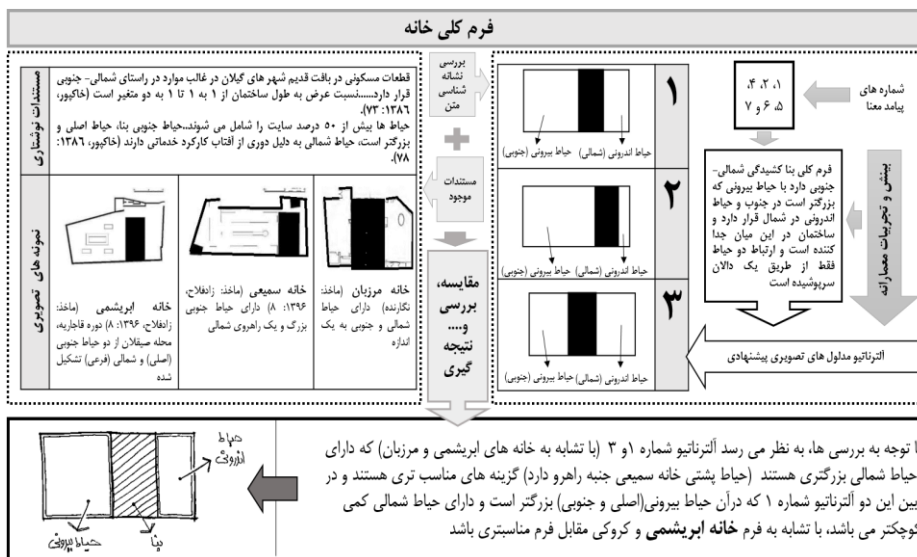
فرم کلی خانه

شماره های پیمان معنا
۱، ۲، ۴، ۵، ۶ و ۷

بینش و تجربیات معمارانه

فرم کلی بنا کشیدگی شمالی- جنوبی دارد با حیاط بیرونی که بزرگتر است در جنوب و حیاط اندرونی در شمال قرار دارد و ساختمان در این میان جدا کننده است و ارتباط دو حیاط فقط از طریق یک دالان سرپوشیده است

۱
حیاط اندرونی (شمالی) حیاط بیرونی (جنوبی)

۲
حیاط اندرونی (شمالی) حیاط بیرونی (جنوبی)

۳
حیاط اندرونی (شمالی) حیاط بیرونی (جنوبی)

آلترناتیو مدلول های تصویری پیشنهادی

بررسی نشانه شناسی متن

مستندات موجود

مقایسه، بررسی و.... نتیجه گیری

مستندات نوشتاری

قطعات مسکونی در بافت قدیم شهر های گیلان در غالب موارد در راستای شمالی- جنوبی قرار دارد....نسبت عرض به طول ساختمان از ۱ به ۱ تا ۱ به دو متغیر است (خاکپور، ۱۳۸۶: ۷۳)
حیاط ها بیش از ۵۰ درصد سایت را شامل می شوند..حیاط جنوبی بنا، حیاط اصلی و بزرگتر است، حیاط شمالی به دلیل دوری از آفتاب کارکرد خدماتی دارند (خاکپور، ۱۳۸۶: ۷۸)

نمونه های تصویری

خانه مرزبان (ماخذ: نگارنده) دارای حیاط شمالی و جنوبی به یک اندازه

خانه سمیعی (ماخذ: زادفلاح، ۱۳۹۶: ۸) دارای حیاط جنوبی بزرگ و یک راهروی شمالی

خانه ابریشمی (ماخذ: زادفلاح، ۱۳۹۶: ۸) دوره قاجاریه، محله صیقلان از دو حیاط جنوبی (اصلی) و شمالی (فرعی) تشکیل شده

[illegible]ا توجه به بررسی ها، به نظر می رسد آلترناتیو شماره ۱و ۳ (با تشابه به خانه های ابریشمی و مرزبان) که دارای حیاط شمالی بزرگتری هستند (حیاط پشتی خانه سمیعی جنبه راهرو دارد) گزینه های مناسب تری هستند و در بین این دو آلترناتیو شماره ۱ که درآن حیاط بیرونی(اصلی و جنوبی) بزرگتر است و دارای حیاط شمالی کمی کوچکتر می باشد، با تشابه به فرم خانه ابریشمی و کروکی مقابل فرم مناسبتری باشد

حیاط اندرونی
بنا
حیاط بیرونی